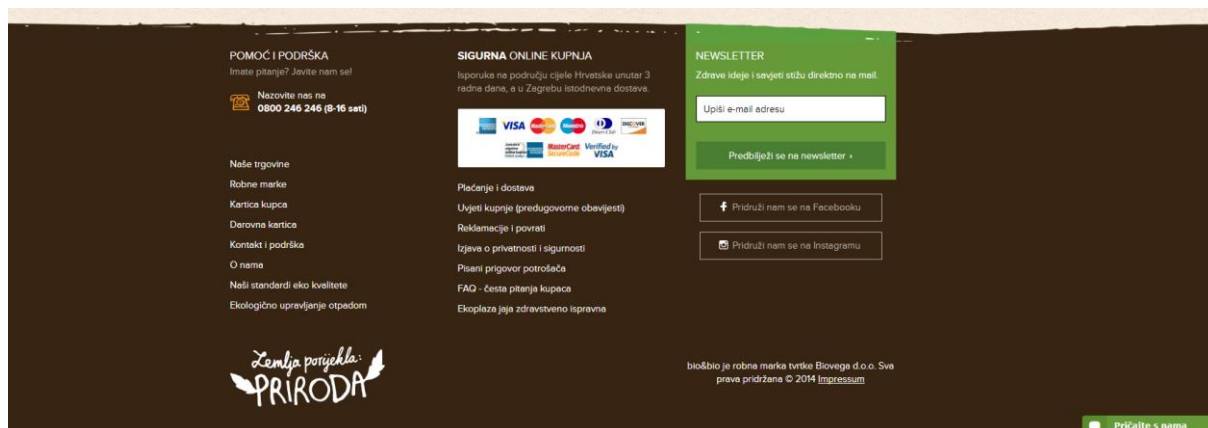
POMOĆ I PODRŠKA
Imate pitanje? Javite nam se!

Nazovite nas na
0800 246 246 (8-16 sati)

Naše trgovine
Robne marke
Kartica kupca
Darovna kartica
Kontakt i podrška
O nama
Naši standardi eko kvalitete
Ekologično upravljanje otpadom

Zemlja porijekla:
PRIRODA

SIGURNA ONLINE KUPNJA
Isporuka na području cijele Hrvatske unutar 3 radna dana, a u Zagrebu istodnevna dostava.

VISA MasterCard Maestro DISCOVER
MasterCard SecureCode Verified by VISA

Plaćanje i dostava
Uvjeti kupnje (predugovorne obavijesti)
Reklamacije i povrati
Izjava o privatnosti i sigurnosti
Pisani prigovor potrošača
FAQ - česta pitanja kupaca
Ekoplaza jaja zdravstveno ispravna

NEWSLETTER
Zdrave ideje i savjeti stižu direktno na mail.

Upiši e-mail adresu

Predbilježi se na newsletter ›

Pridruži nam se na Facebooku

Pridruži nam se na Instagramu

bio&bio je robna marka tvrtke Biovega d.o.o. Sva prava pridržana © 2014 Impressum

Pričajte s nama